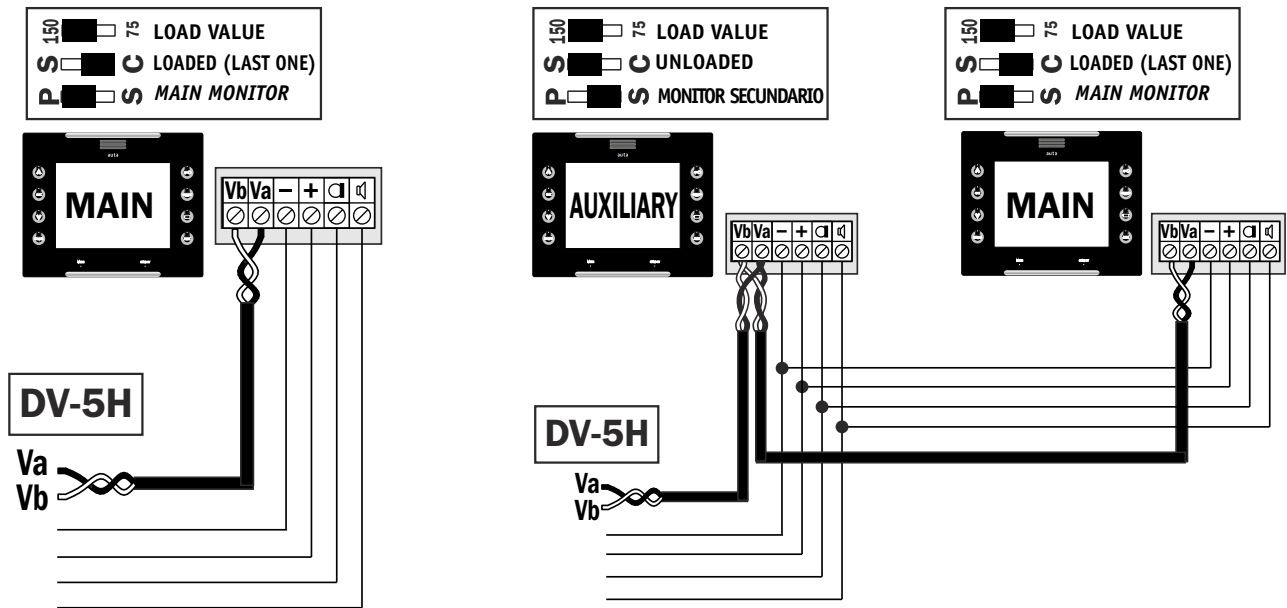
150 75 LOAD VALUE
S C LOADED (LAST ONE)
P S MAIN MONITOR

MAIN

Vb Va – + 

DV-5H

Va
Vb

150 75 LOAD VALUE
S C UNLOADED
P S MONITOR SECUNDARIO

AUXILIARY

Vb Va – + 

DV-5H

Va
Vb

150 75 LOAD VALUE
S C LOADED (LAST ONE)
P S MAIN MONITOR

MAIN

Vb Va – +